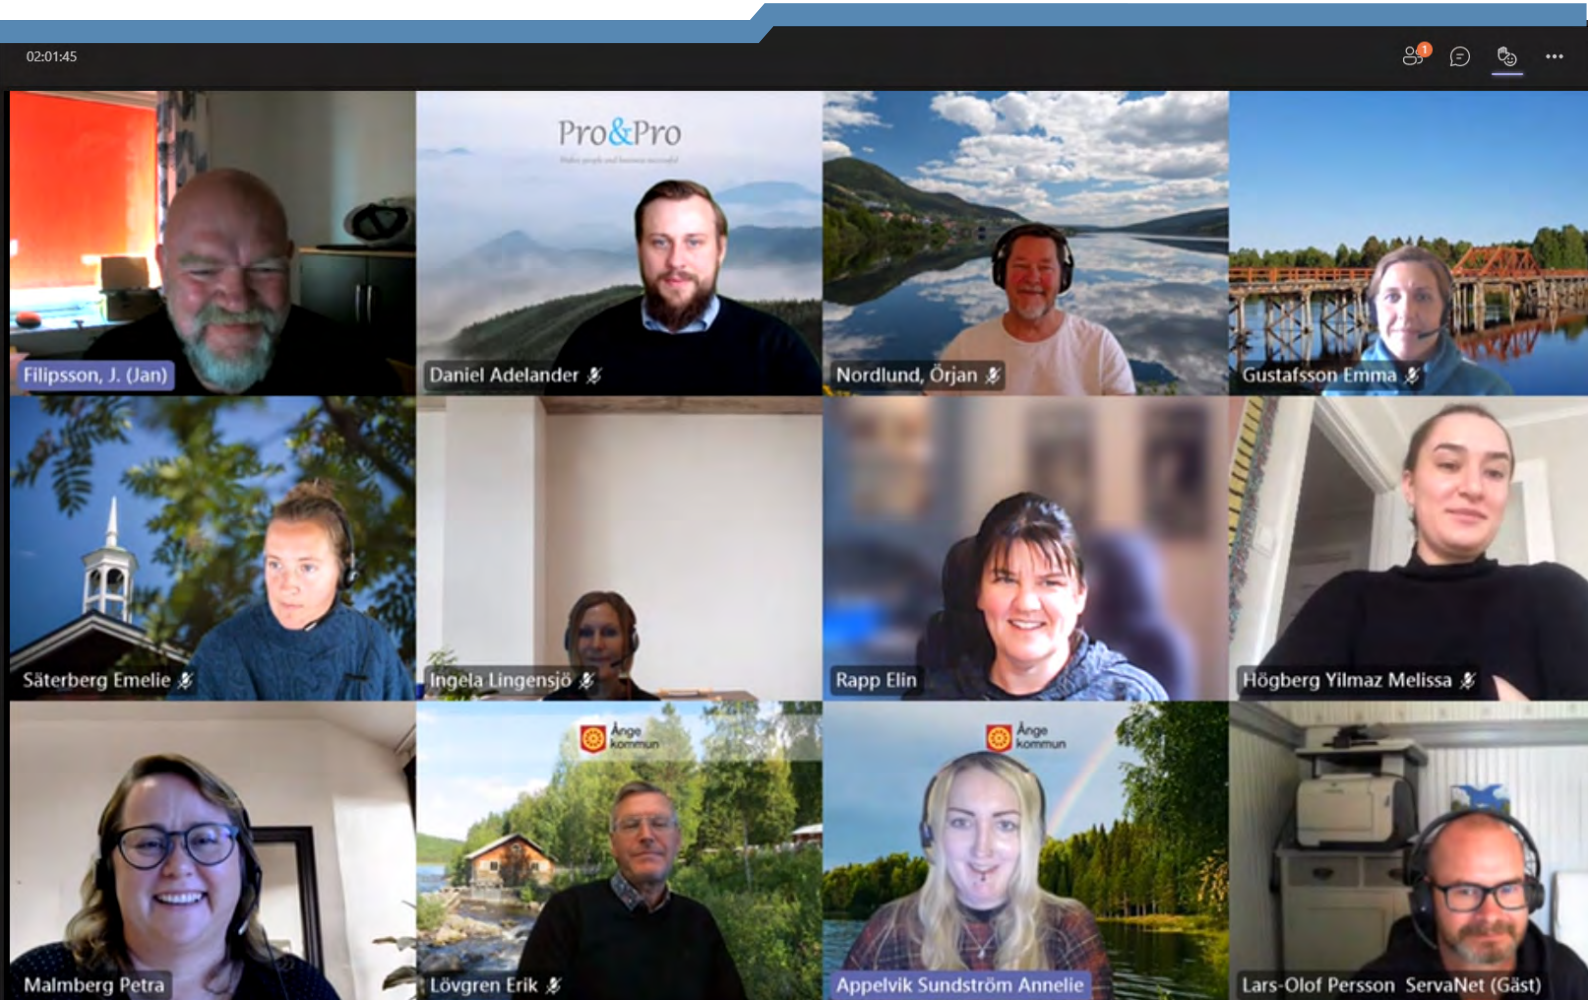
02:01:45

1

Filipsson, J. (Jan)

Pro&Pro

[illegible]

Daniel Adelander

Nordlund, Örjan

Gustafsson Emma

Säterberg Emelie

Ingela Lingensjö

Rapp Elin

Högberg Yilmaz Melissa

Malmberg Petra

Ånge kommun

Lövgren Erik

Ånge kommun

Appelvik Sundström Annelie

Lars-Olof Persson ServaNet (Gäst)